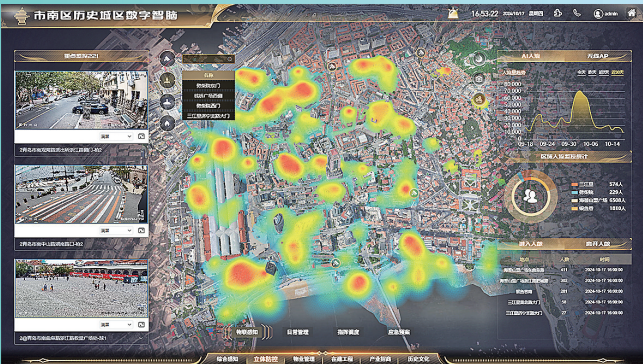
市南区历史城区数字智脑

16:53:22

admin

AI人脸

人脸数量

09-18

09-24

10-07

10-14

区域人脸数据统计

三江路

574人

226人

6588人

1869人

进入人数

离开人数

物联感知

日常管理

指挥调度

应急预案

综合感知

立体防控

物业管理

合规工程

产业招商

历史文化

演播

演播

演播